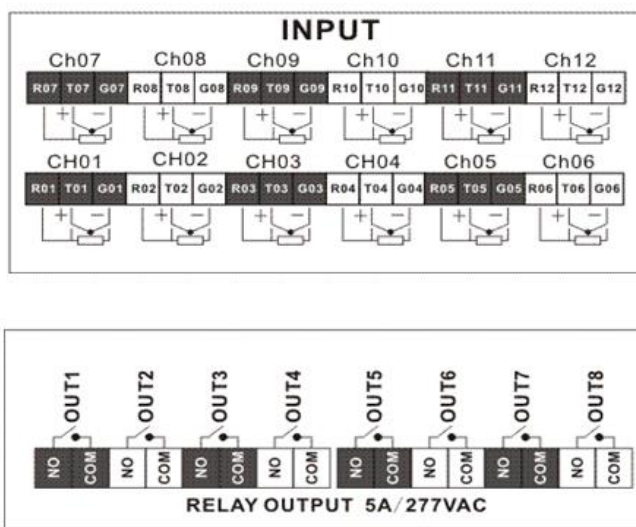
INPUT

Ch07 Ch08 Ch09 Ch10 Ch11 Ch12

| R07 | T07 | G07 | R08 | T08 | G08 | R09 | T09 | G09 | R10 | T10 | G10 | R11 | T11 | G11 | R12 | T12 | G12 |
|---|---|---|---|---|---|---|---|---|---|---|---|---|---|---|---|---|---|

+ − + − + − + − + − + −

CH01 CH02 CH03 CH04 Ch05 Ch06

| R01 | T01 | G01 | R02 | T02 | G02 | R03 | T03 | G03 | R04 | T04 | G04 | R05 | T05 | G05 | R06 | T06 | G06 |
|---|---|---|---|---|---|---|---|---|---|---|---|---|---|---|---|---|---|

+ − + − + − + − + − + −

OUT1 OUT2 OUT3 OUT4 OUT5 OUT6 OUT7 OUT8

| NO | COM | NO | COM | NO | COM | NO | COM | NO | COM | NO | COM | NO | COM | NO | COM |
|---|---|---|---|---|---|---|---|---|---|---|---|---|---|---|---|

RELAY OUTPUT 5A/277VAC